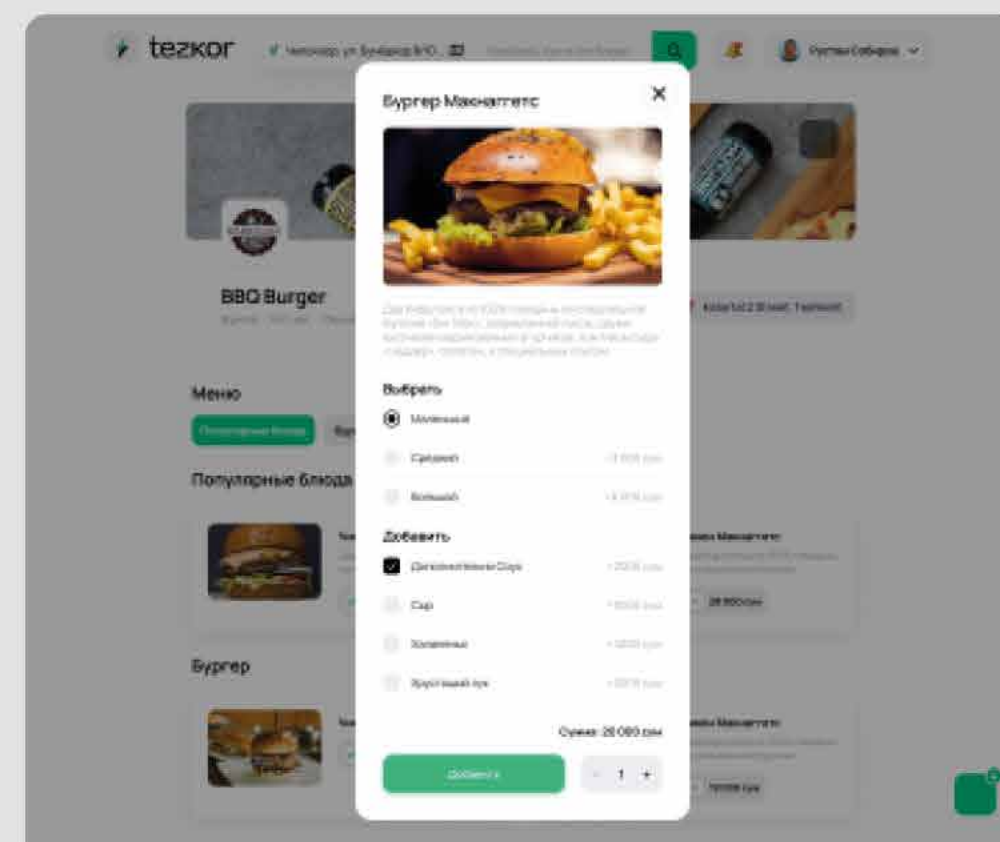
tezkor

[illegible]

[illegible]

BBQ Burger

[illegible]

Меню

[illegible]

Популярные блюда

Бургер

Бургер Манхэттенс

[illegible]

Выбрать

Маленький

Средний

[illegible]

Большой

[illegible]

Добавить

Дополнительный Сыр

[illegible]

Сыр

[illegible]

Халапеньо

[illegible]

Хрустящий лук

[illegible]

Сумма: 28 000 сум

Добавить

-

1

+